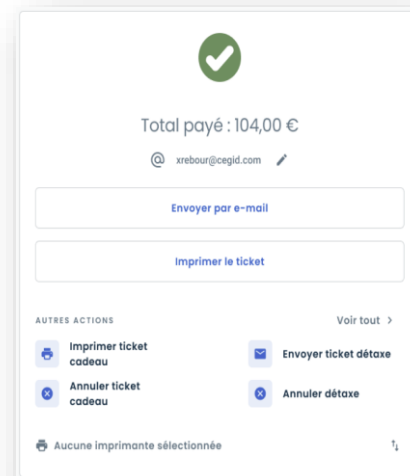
Total payé : 104,00 €

@ xrebour@cegid.com

Envoyer par e-mail

Imprimer le ticket

AUTRES ACTIONS

Voir tout >

Imprimer ticket cadeau

Envoyer ticket détaxe

Annuler ticket cadeau

Annuler détaxe

Aucune imprimante sélectionnée